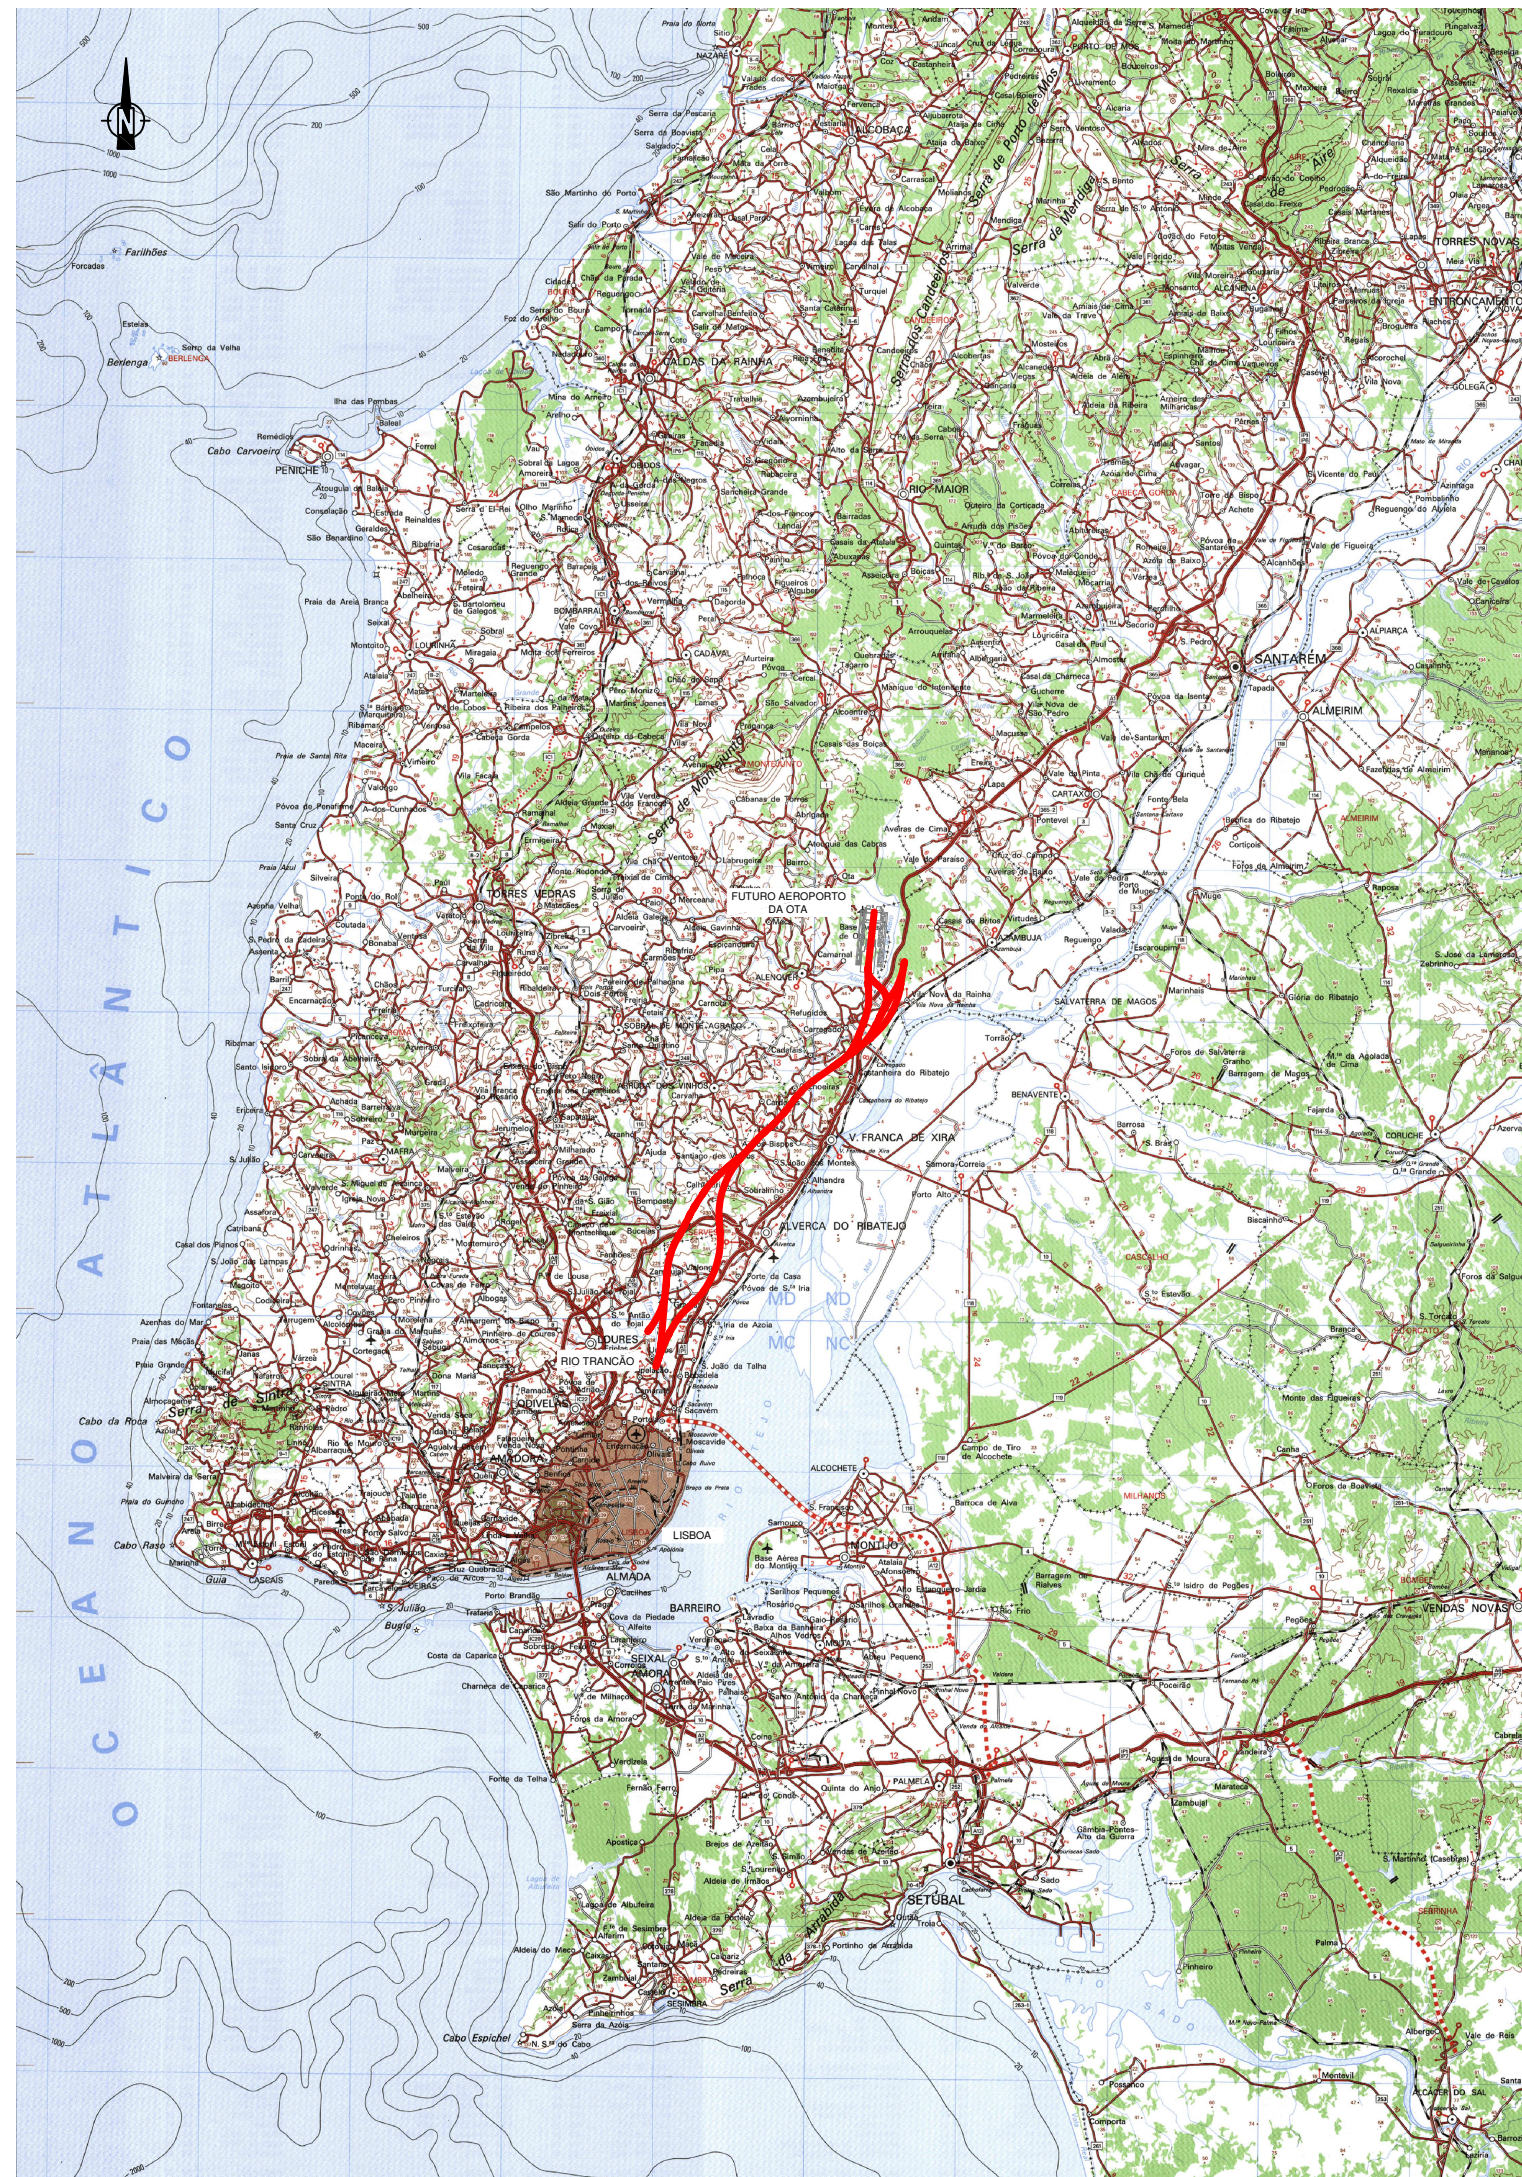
N

OCEANO ATLÂNTICO

Farilhões
Berlenga
BERLENGA
Cabo Carvoeiro
PENICHE
CALDAS DA RAINHA
ALCOBAÇA
NAZARÉ
Serra dos Candeeiros
Serra de Porto de Mós
Serra de Aire
TORRES NOVAS
ENTRONCAMENTO
RIO MAIOR
SANTARÉM
ALMEIRIM
CADAVAL
BOMBARRAL
LOURINHÃ
Serra de Montejunto
TORRES VEDRAS
FUTURO AEROPORTO DA OTA
ALENQUER
CARTAXO
AZAMBUJA
SALVATERRA DE MAGOS
BENAVENTE
V. FRANCA DE XIRA
ALVERCA DO RIBATEJO
LOURES
RIO TRANCÃO
ODIVELAS
AMADORA
SINTRA
Serra de Sintra
Cabo da Roca
Cabo Raso
CASCAIS
LISBOA
ALMADA
BARREIRO
SEIXAL
AMORA
MONTIJO
ALCOCHETE
MD
ND
MC
NC
PALMELA
SETÚBAL
Serra da Arrábida
Cabo Espichel
VENDAS NOVAS
ALCÁCER DO SAL
SADO